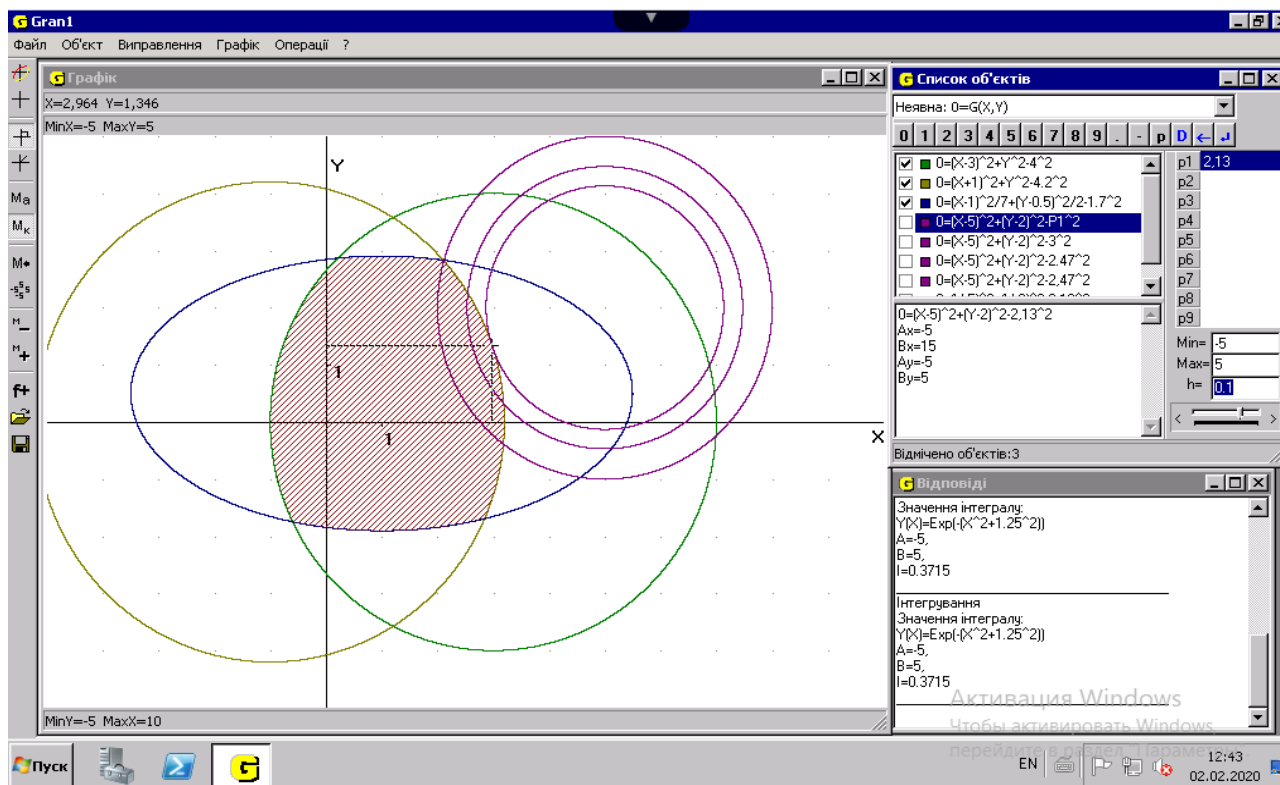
Gran1

Файл Об'єкт Виправлення Графік Операції ?

Графік

X=2,964 Y=1,346

MinX=-5 MaxY=5

Y

1

1

X

MinY=-5 MaxX=10

Ma
Mк
M•
M−
M+
f+

Список об'єктів

Неявна: 0=G(X,Y)

0 1 2 3 4 5 6 7 8 9 . - p D

0=(X-3)^2+Y^2-4^2
0=(X+1)^2+Y^2-4.2^2
0=(X-1)^2/7+(Y-0.5)^2/2-1.7^2
0=(X-5)^2+(Y-2)^2-P1^2
0=(X-5)^2+(Y-2)^2-3^2
0=(X-5)^2+(Y-2)^2-2.47^2
0=(X-5)^2+(Y-2)^2-2,47^2
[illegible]

p1 2,13
p2
p3
p4
p5
p6
p7
p8
p9

0=(X-5)^2+(Y-2)^2-2,13^2
Ax=-5
Bx=15
Ay=-5
By=5

Min= -5
Max= 5
h= 0.1

Відмічено об'єктів:3

Відповіді

Значення інтегралу:
Y(X)=Exp(-(X^2+1.25^2))
A=-5,
B=5,
I=0.3715

Інтегрування
Значення інтегралу:
Y(X)=Exp(-(X^2+1.25^2))
A=-5,
B=5,
I=0.3715

Активация Windows
Чтобы активировать Windows, перейдите в раздел "Парамет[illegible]

Пуск

EN

12:43
02.02.2020